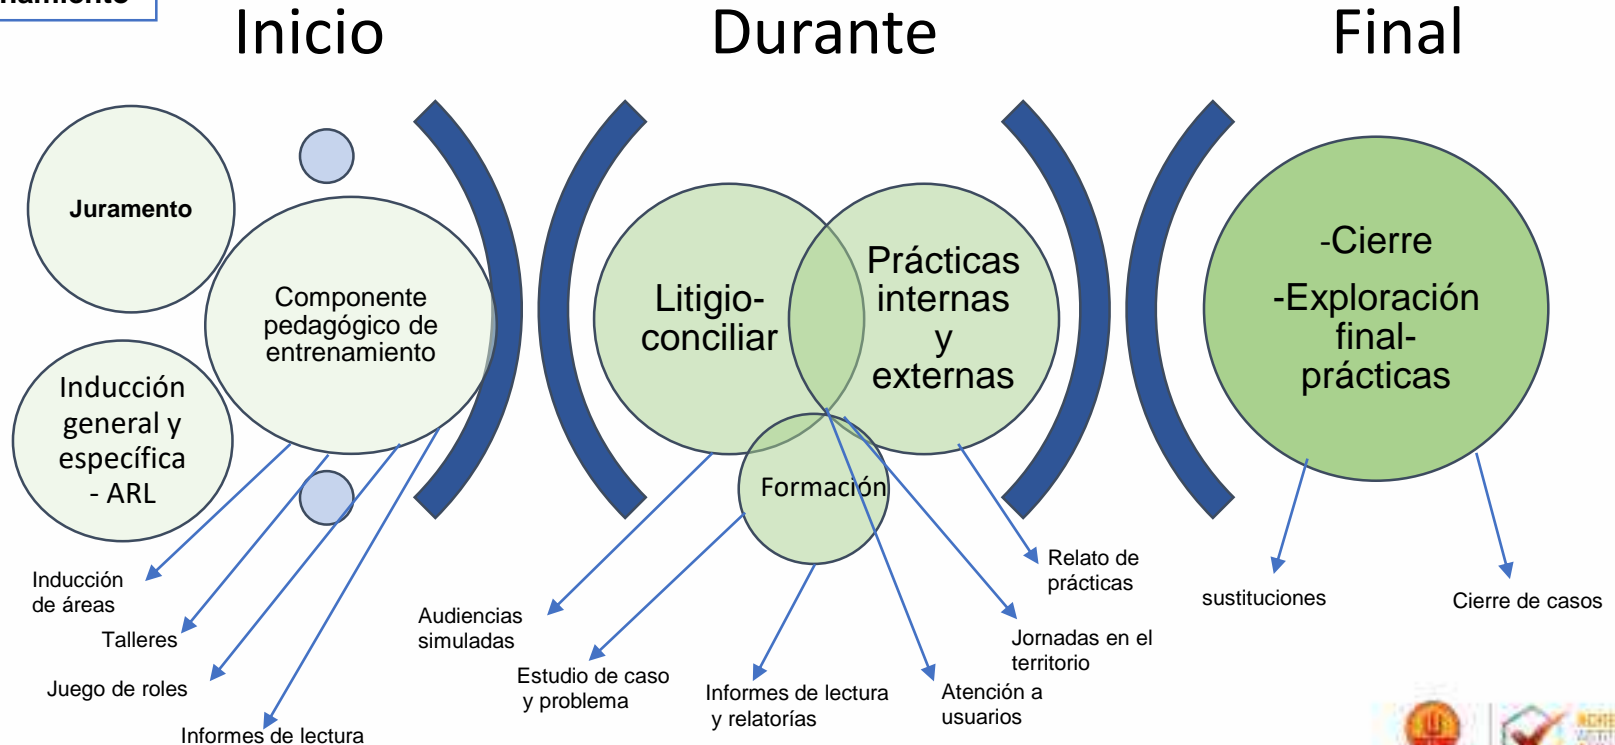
Inicio

Durante

Final

Juramento

Componente pedagógico de entrenamiento

Inducción general y específica - ARL

Inducción de áreas

Talleres

Juego de roles

Informes de lectura

Litigio-conciliar

Prácticas internas y externas

Formación

Audiencias simuladas

Estudio de caso y problema

Informes de lectura y relatorías

Atención a usuarios

Jornadas en el territorio

Relato de prácticas

-Cierre
-Exploración final-prácticas

sustituciones

Cierre de casos